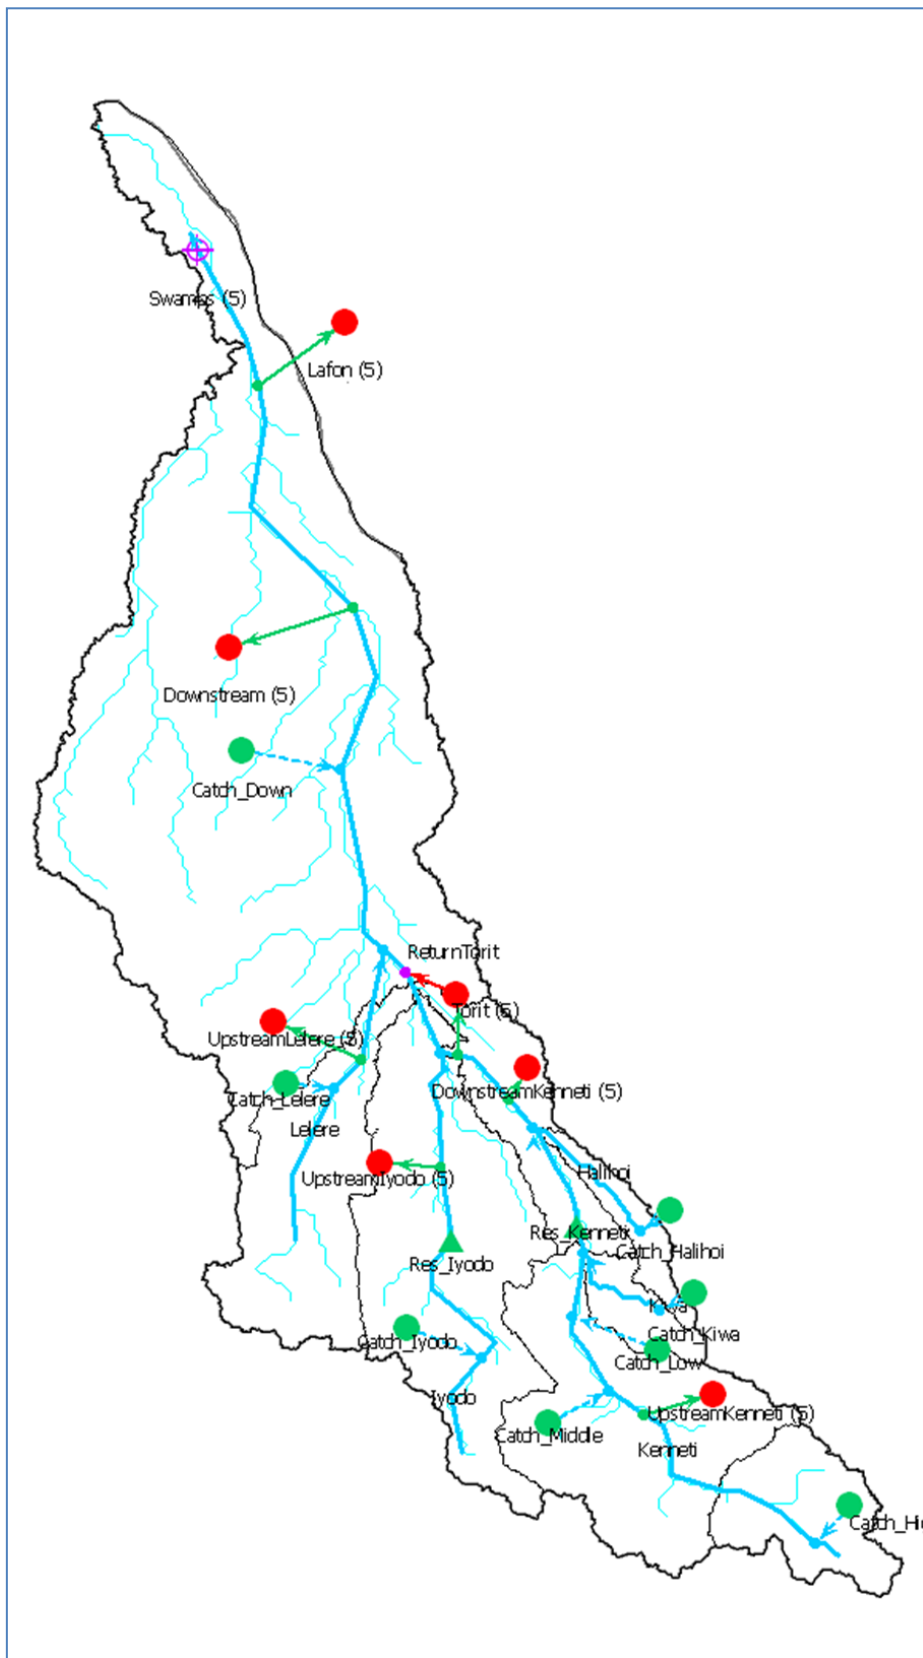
Swamps (5)
Lafon (5)
Downstream (5)
Catch_Down
ReturnTorit
Torit (5)
UpstreamLelere (5)
DownstreamKenneti (5)
Catch_Lelere
Lelere
UpstreamIyodo (5)
Halihoi
Res_Kenneti
Catch_Halihoi
Res_Iyodo
Kiwa
Catch_Kiwa
Catch_Iyodo
Catch_Low
Iyodo
UpstreamKenneti (5)
Catch_Middle
Kenneti
Catch_Hi